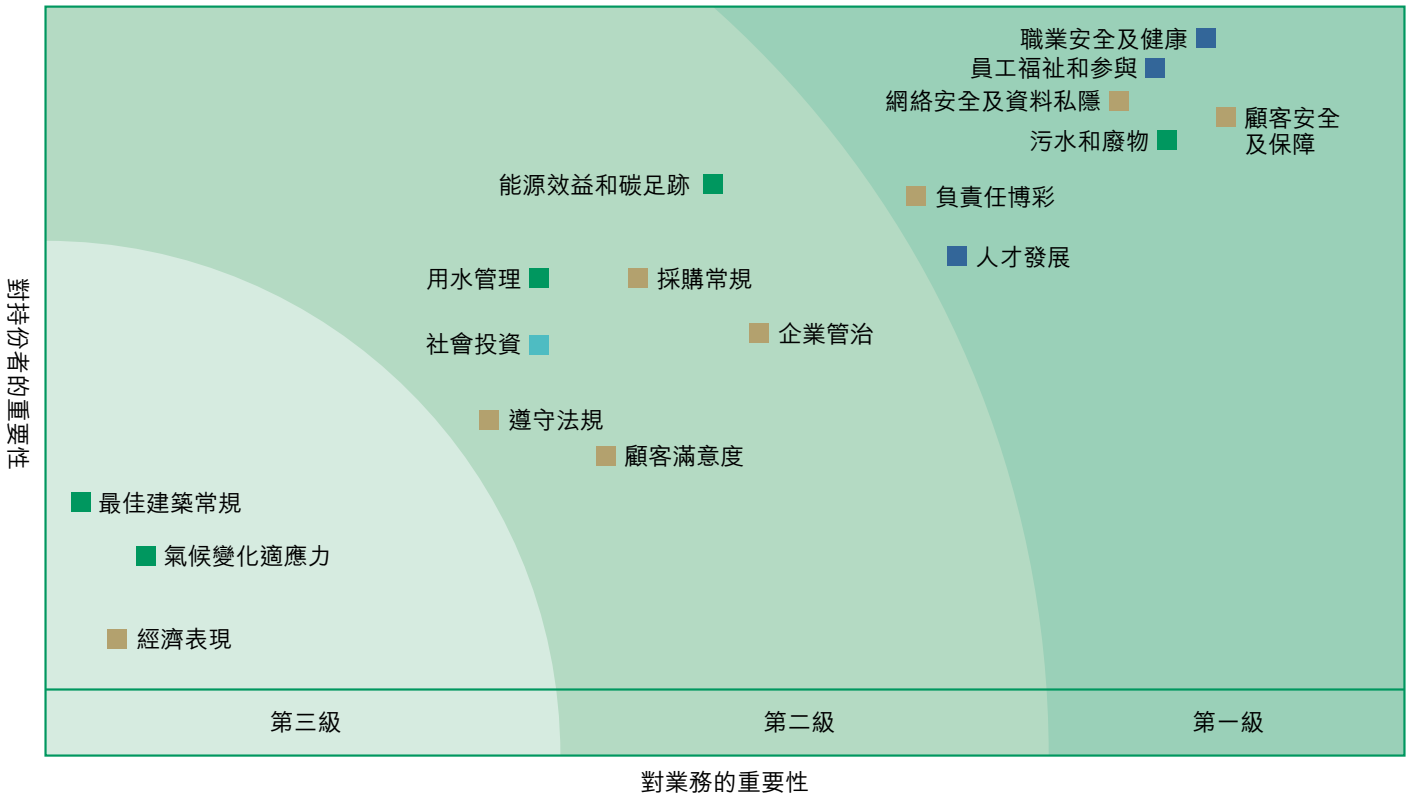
職業安全及健康
員工福祉和參與
網絡安全及資料私隱
顧客安全及保障
污水和廢物
能源效益和碳足跡
負責任博彩
人才發展
用水管理
採購常規
社會投資
企業管治
遵守法規
顧客滿意度
最佳建築常規
氣候變化適應力
經濟表現
對持份者的重要性
第三級
第二級
第一級
對業務的重要性